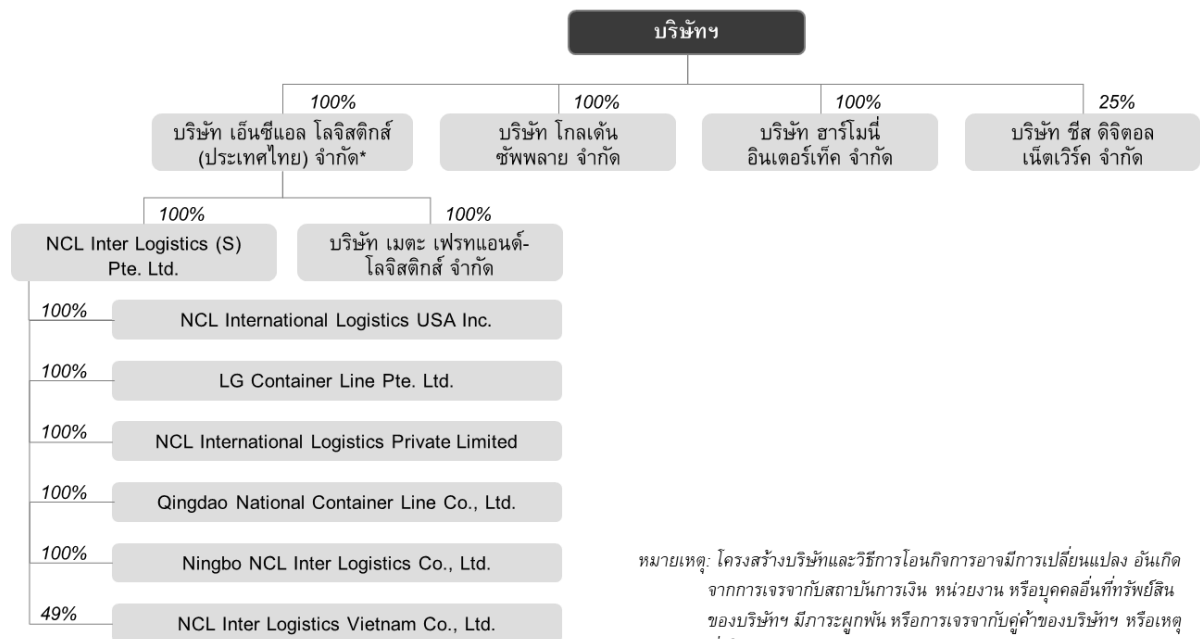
บริษัทฯ

100%
บริษัท เอ็นซีแอล โลจิสติกส์ (ประเทศไทย) จำกัด*

100%
บริษัท โกลเด้น ซัพพลาย จำกัด

100%
บริษัท ฮาร์โมนี่ อินเตอร์เท็ค จำกัด

25%
บริษัท ซีส ดิจิตอล เน็ตเวิร์ค จำกัด

100%
NCL Inter Logistics (S) Pte. Ltd.

100%
บริษัท เมตะ เฟรทแอนด์-โลจิสติกส์ จำกัด

100%
NCL International Logistics USA Inc.

100%
LG Container Line Pte. Ltd.

100%
NCL International Logistics Private Limited

100%
Qingdao National Container Line Co., Ltd.

100%
Ningbo NCL Inter Logistics Co., Ltd.

49%
NCL Inter Logistics Vietnam Co., Ltd.

หมายเหตุ: โครงสร้างบริษัทและวิธีการโอนกิจการอาจมีการเปลี่ยนแปลง อันเกิดจากการเจรจากับสถาบันการเงิน หน่วยงาน หรือบุคคลอื่นที่ทรัพย์สินของบริษัทฯ มีภาระผูกพัน หรือการเจรจากับคู่ค้าของบริษัทฯ หรือเหตุ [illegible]